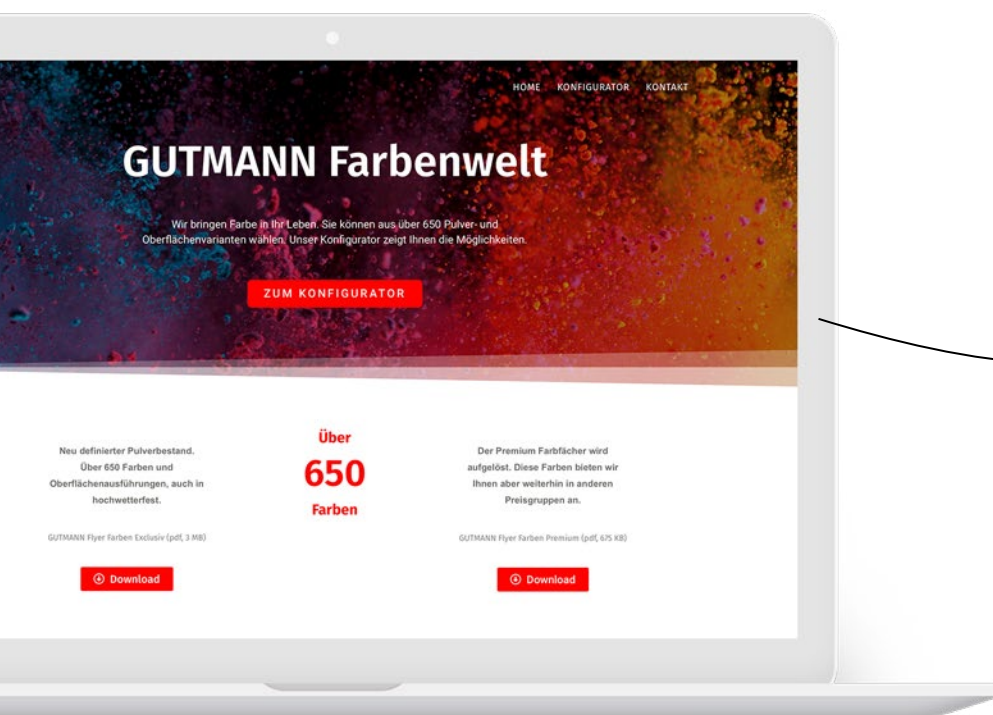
HOME KONFIGURATOR KONTAKT

GUTMANN Farbenwelt

Wir bringen Farbe in Ihr Leben. Sie können aus über 650 Pulver- und Oberflächenvarianten wählen. Unser Konfigurator zeigt Ihnen die Möglichkeiten.

ZUM KONFIGURATOR

Neu definierter Pulverbestand. Über 650 Farben und Oberflächenausführungen, auch in hochwetterfest.

GUTMANN Flyer Farben Exclusiv (pdf, 3 MB)

Download

Über
650
Farben

Der Premium Farbfächer wird aufgelöst. Diese Farben bieten wir Ihnen aber weiterhin in anderen Preisgruppen an.

GUTMANN Flyer Farben Premium (pdf, 675 KB)

Download